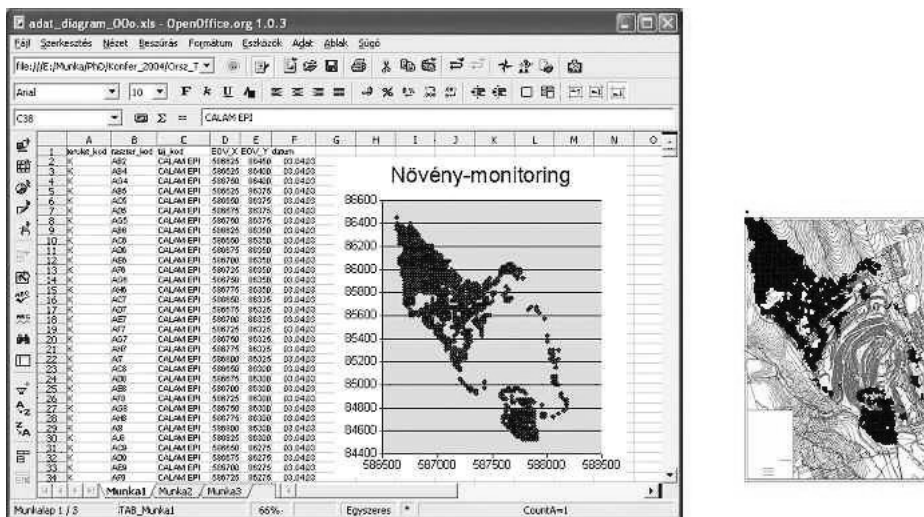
adat_diagram_00o.xls - OpenOffice.org 1.0.3

Fájl Szerkesztés Nézet Beszúrás Formátum Eszközök Adat Ablak Súgó

file:///E:/Munka/PhD/Konfer_2004/Orsz_T

Arial 10 F K U

C38 CALAM EPI

| | A | B | C | D | E | F |
|---|---|---|---|---|---|---|
| 1 | terulet_kod | raszter_kod | taj_kod | EOV_X | EOV_Y | datum |
| 2 | K | A82 | CALAM EPI | 586525 | 86450 | 03.0423 |
| 3 | K | A84 | CALAM EPI | 586525 | 86400 | 03.0423 |
| 4 | K | A04 | CALAM EPI | 586750 | 86400 | 03.0423 |
| 5 | K | A85 | CALAM EPI | 586525 | 86375 | 03.0423 |
| 6 | K | A05 | CALAM EPI | 586550 | 86375 | 03.0423 |
| 7 | K | A06 | CALAM EPI | 586575 | 86375 | 03.0423 |
| 8 | K | AG5 | CALAM EPI | 586750 | 86375 | 03.0423 |
| 9 | K | A86 | CALAM EPI | 586525 | 86350 | 03.0423 |
| 10 | K | AC6 | CALAM EPI | 586550 | 86350 | 03.0423 |
| 11 | K | AD6 | CALAM EPI | 586575 | 86350 | 03.0423 |
| 12 | K | AE6 | CALAM EPI | 586700 | 86350 | 03.0423 |
| 13 | K | AF6 | CALAM EPI | 586725 | 86350 | 03.0423 |
| 14 | K | AG6 | CALAM EPI | 586750 | 86350 | 03.0423 |
| 15 | K | AH6 | CALAM EPI | 586775 | 86350 | 03.0423 |
| 16 | K | AC7 | CALAM EPI | 586550 | 86325 | 03.0423 |
| 17 | K | AD7 | CALAM EPI | 586575 | 86325 | 03.0423 |
| 18 | K | AE7 | CALAM EPI | 586700 | 86325 | 03.0423 |
| 19 | K | AF7 | CALAM EPI | 586725 | 86325 | 03.0423 |
| 20 | K | AG7 | CALAM EPI | 586750 | 86325 | 03.0423 |
| 21 | K | AH7 | CALAM EPI | 586775 | 86325 | 03.0423 |
| 22 | K | A7 | CALAM EPI | 586800 | 86325 | 03.0423 |
| 23 | K | AC8 | CALAM EPI | 586550 | 86300 | 03.0423 |
| 24 | K | AD8 | CALAM EPI | 586575 | 86300 | 03.0423 |
| 25 | K | AE8 | CALAM EPI | 586700 | 86300 | 03.0423 |
| 26 | K | AF8 | CALAM EPI | 586725 | 86300 | 03.0423 |
| 27 | K | AG8 | CALAM EPI | 586750 | 86300 | 03.0423 |
| 28 | K | AH8 | CALAM EPI | 586775 | 86300 | 03.0423 |
| 29 | K | A8 | CALAM EPI | 586800 | 86300 | 03.0423 |
| 30 | K | AJ8 | CALAM EPI | 586825 | 86300 | 03.0423 |
| 31 | K | AC9 | CALAM EPI | 586550 | 86275 | 03.0423 |
| 32 | K | AD9 | CALAM EPI | 586575 | 86275 | 03.0423 |
| 33 | K | AE9 | CALAM EPI | 586700 | 86275 | 03.0423 |
| 34 | K | AF9 | CALAM EPI | 586725 | 86275 | 03.0423 |

Növény-monitoring

86600
86400
86200
86000
85800
85600
85400
85200
85000
84800
84600
84400
586500 587000 587500 588000 588500

Munka1 Munka2 Munka3

Munkalap 1 / 3 TAB_Munka1 66% Egyszeres * CountA=1